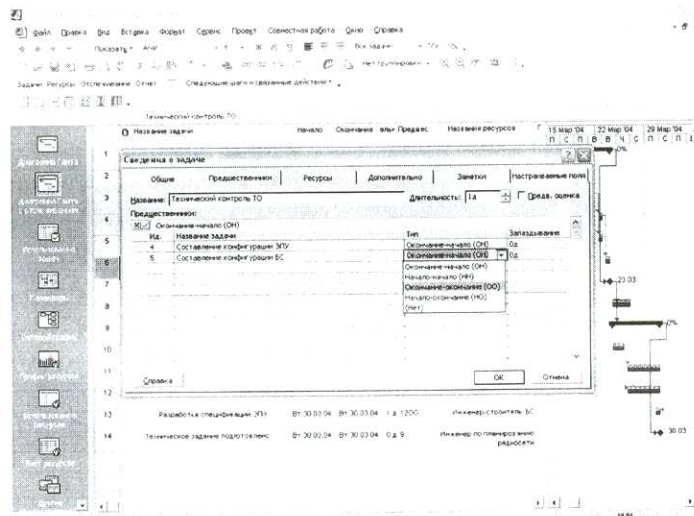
Файл Правка Вид Вставка Формат Сервис Проект Совместная работа Окно Справка

Показать · Arial · Все задачи

Нет группировки

Задачи · Ресурсы · Отслеживание · Отчет · Следующие шаги и связанные действия ·

Технический контроль ТО

| | Название задачи | Начало | Окончание | ельн | Предшес | Названия ресурсов |
|---|---|---|---|---|---|---|
| 13 | Разработка спецификации ЭПУ | Вт 30.03.04 | Вт 30.03.04 | 1 д | 12ОО | Инженер-строитель БС |
| 14 | Техническое задание подготовлено | Вт 30.03.04 | Вт 30.03.04 | 0 д | 9 | Инженер по планированию радиосети |

15 Мар '04 22 Мар '04 29 Мар '04
П С П В В Ч С П С П

Диаграмма Ганта
Диаграмма Ганта с отслеживанием
Использование задач
Календарь
Сетевой график
График ресурсов
Использование ресурсов
Лист ресурсов

Сведения о задаче

Общие | Предшественники | Ресурсы | Дополнительно | Заметки | Настраиваемые поля

Название: Технический контроль ТО | Длительность: 1д | Предв. оценка

Предшественники:

Окончание-начало (ОН)

| Ид. | Название задачи | Тип | Запаздывание |
|---|---|---|---|
| 4 | Составление конфигурации ЭПУ | Окончание-начало (ОН) | 0д |
| 5 | Составление конфигурации БС | Окончание-начало (ОН) | 0д |

Окончание-начало (ОН)
Начало-начало (НН)
Окончание-окончание (ОО)
Начало-окончание (НО)
(Нет)

Справка | ОК | Отмена

0%
23.03
0%
30.03